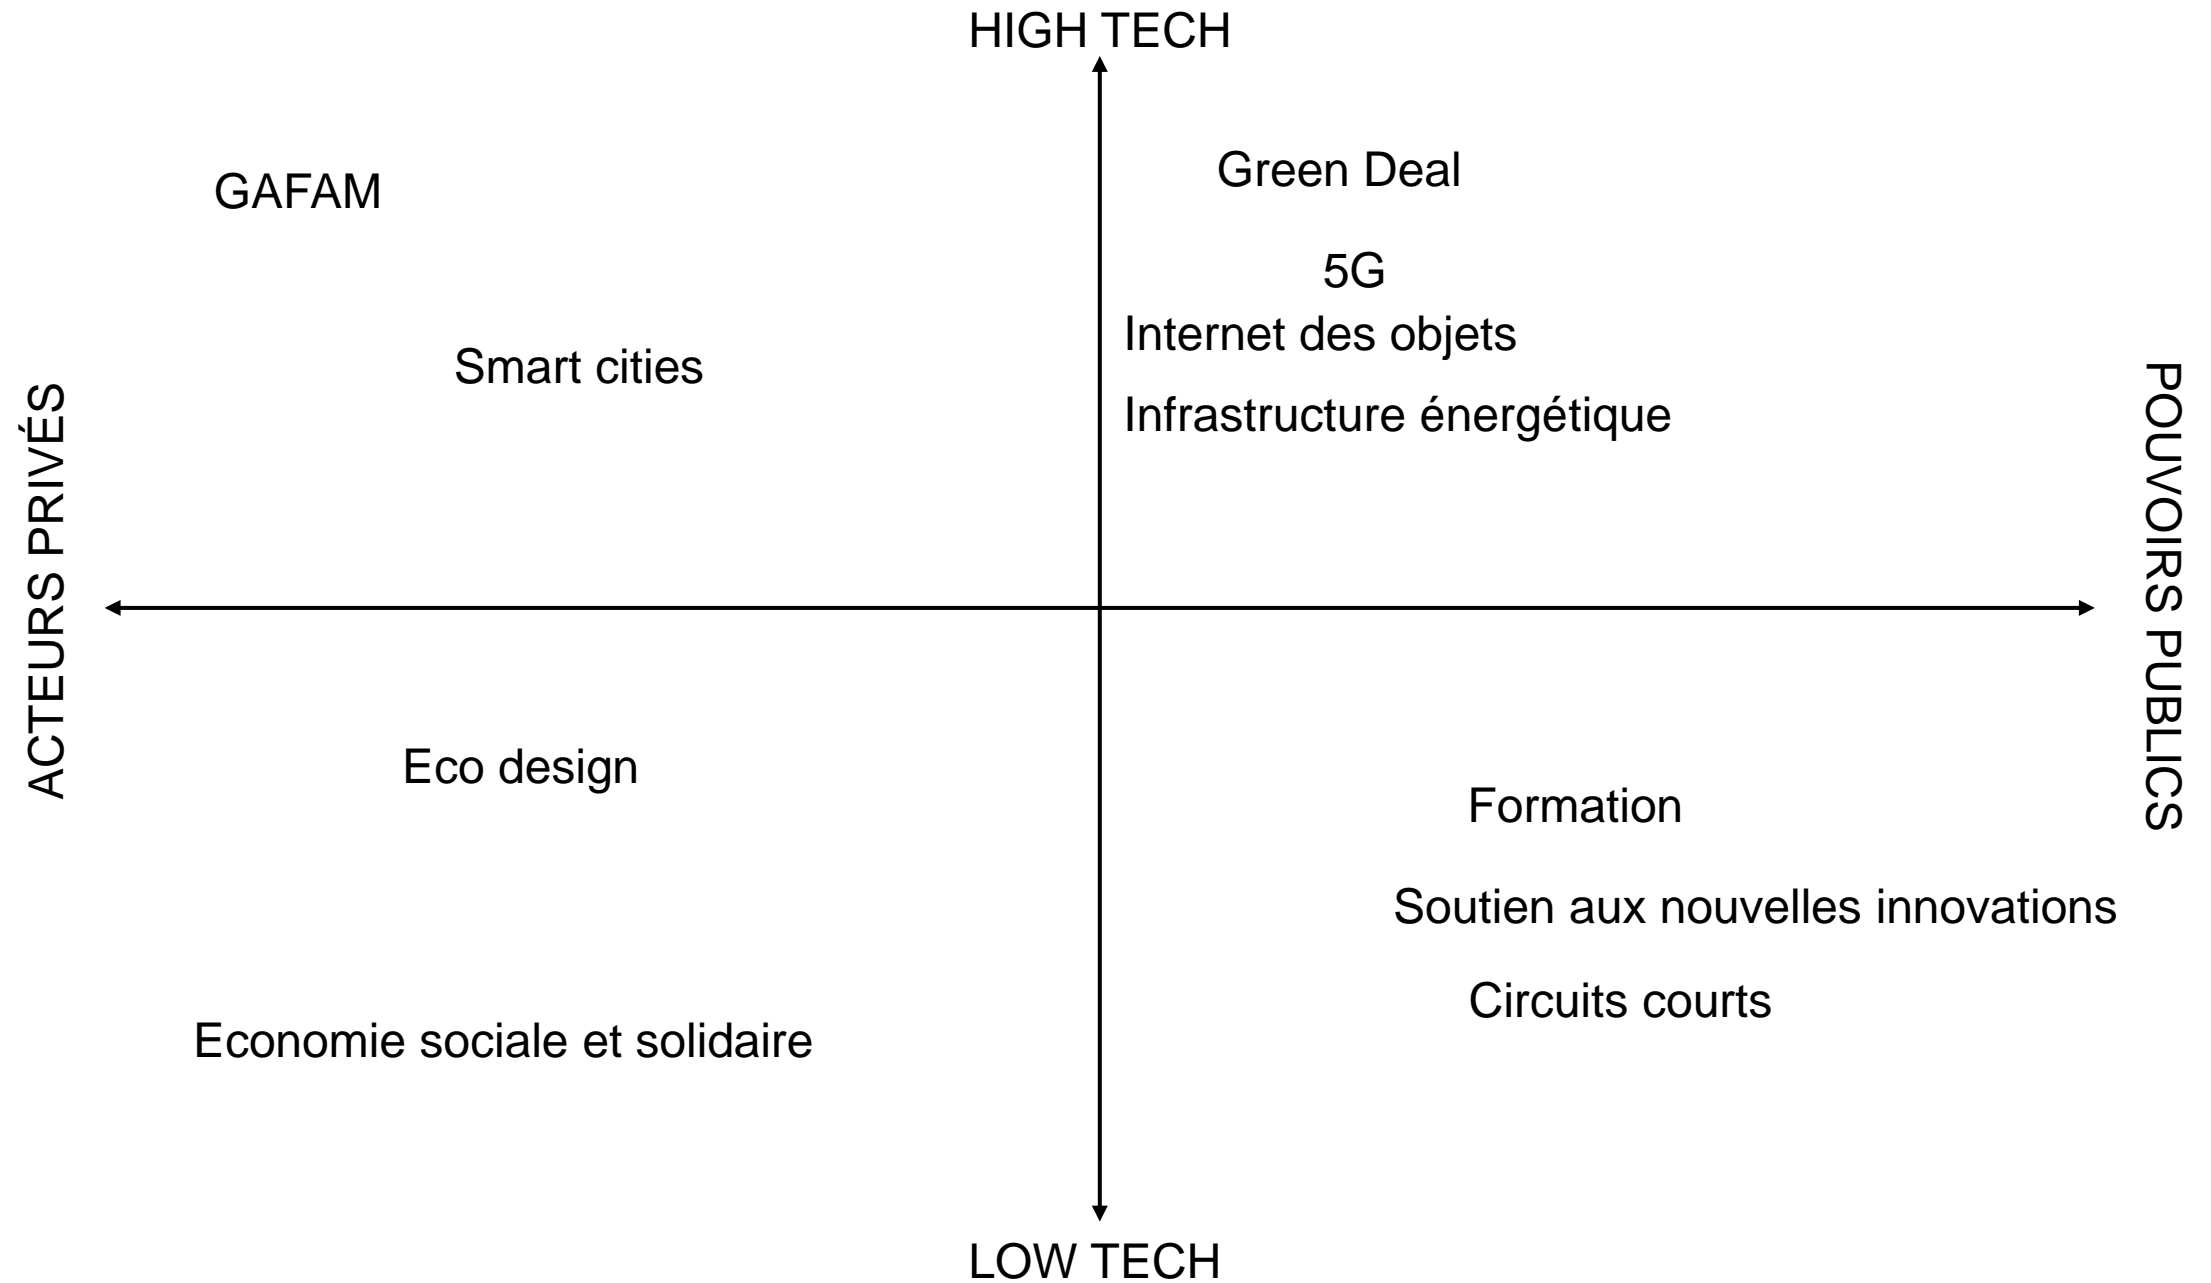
HIGH TECH

GAFAM

Green Deal

5G

Internet des objets

Smart cities

Infrastructure énergétique

ACTEURS PRIVÉS

POUVOIRS PUBLICS

Eco design

Formation

Soutien aux nouvelles innovations

Circuits courts

Economie sociale et solidaire

LOW TECH